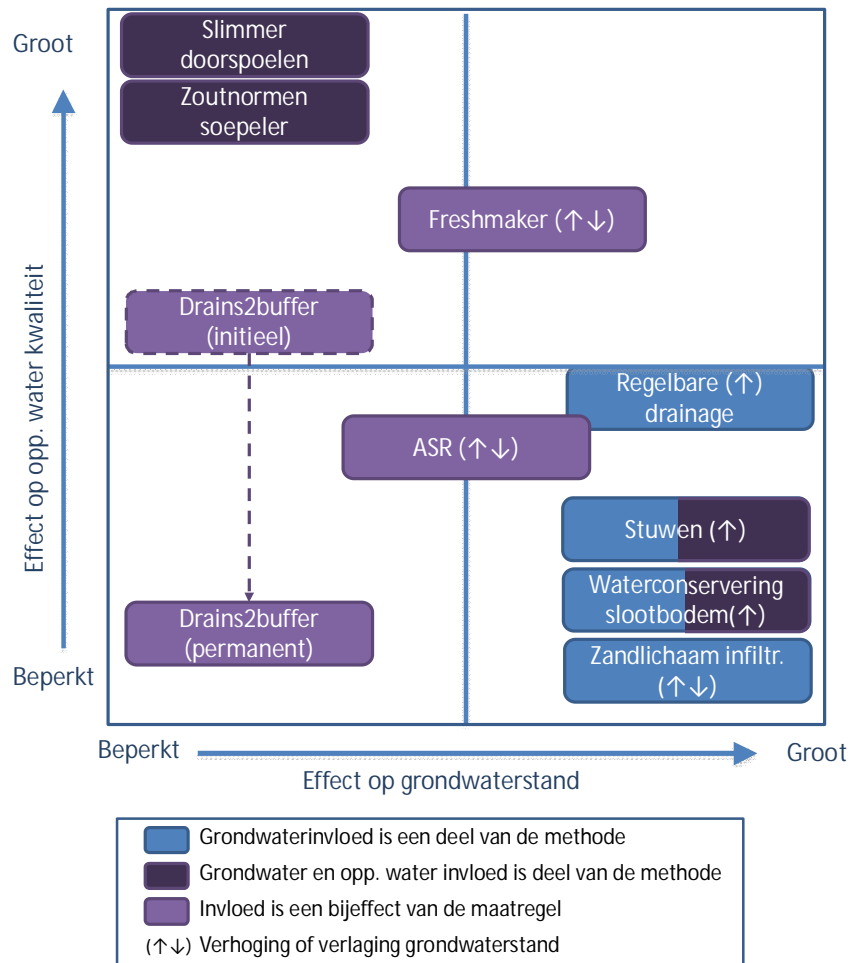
Groot

Slimmer doorspoelen

Zoutnormen soepeler

Freshmaker (↑↓)

Drains2buffer (initieel)

Regelbare (↑) drainage

ASR (↑↓)

Stuwen (↑)

Waterconservering slootbodem(↑)

Drains2buffer (permanent)

Zandlichaam infiltr. (↑↓)

Effect op opp. water kwaliteit

Beperkt

Beperkt

Groot

Effect op grondwaterstand

Grondwaterinvloed is een deel van de methode

Grondwater en opp. water invloed is deel van de methode

Invloed is een bijeffect van de maatregel

(↑↓) Verhoging of verlaging grondwaterstand